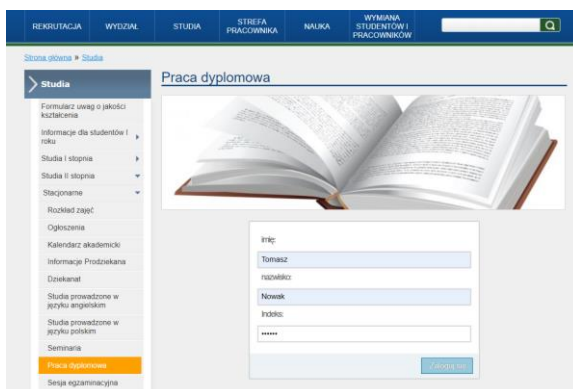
REKRUTACJA WYDZIAŁ STUDIA STREFA PRACOWNIKA NAUKA WYMIANA STUDENTÓW I PRACOWNIKÓW

Strona główna » Studia

Studia

Formularz uwag o jakości kształcenia

Informacje dla studentów I roku

Studia I stopnia

Studia II stopnia

Stacjonarne

Rozkład zajęć

Ogłoszenia

Kalendarz akademicki

Informacje Prodziekana

Dziekanat

Studia prowadzone w języku angielskim

Studia prowadzone w języku polskim

Seminaria

Praca dyplomowa

Sesja egzaminacyjna

Praca dyplomowa

imię:

Tomasz

nazwisko:

Nowak

Indeks:

••••••

Zaloguj się